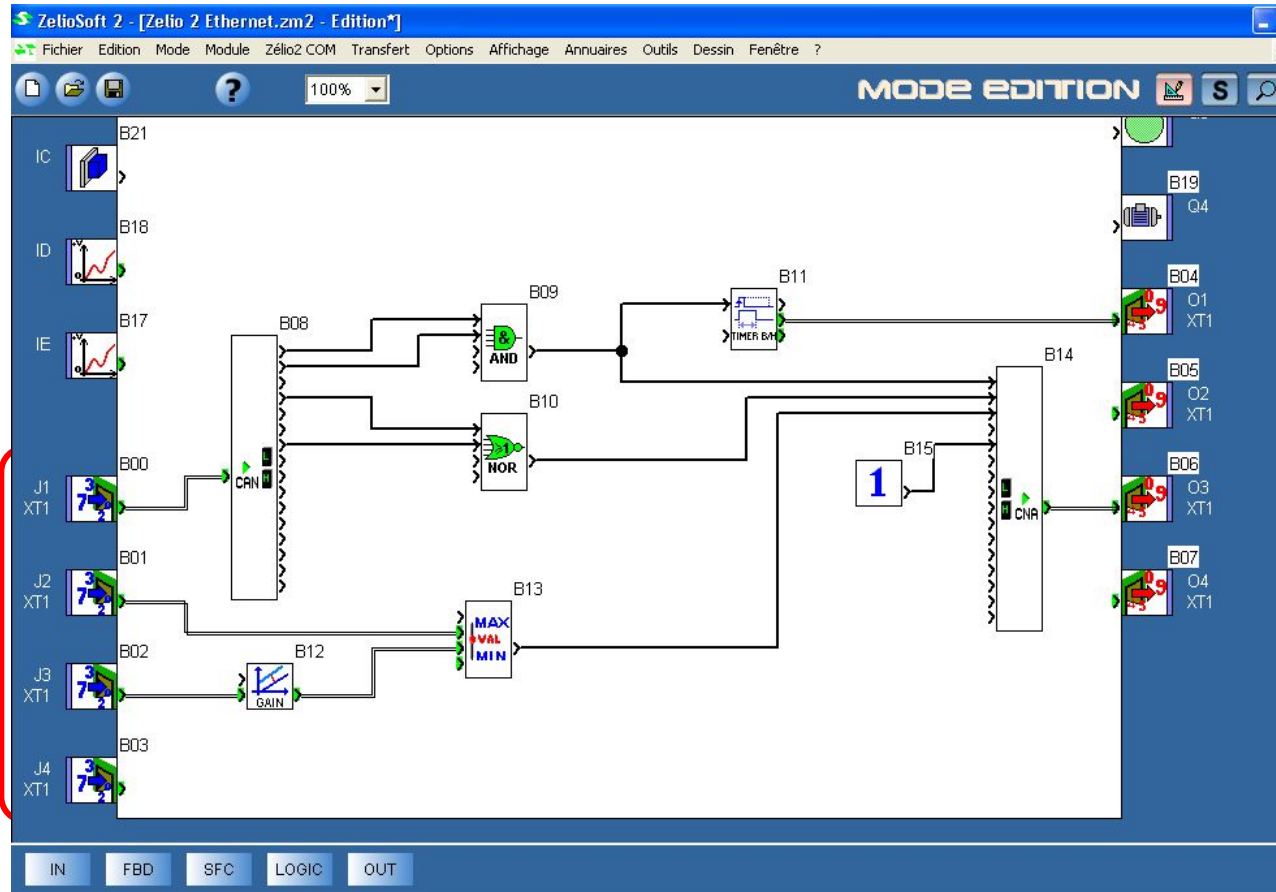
ZelioSoft 2 - [Zelio 2 Ethernet.zm2 - Edition*]

Fichier Edition Mode Module Zélio2 COM Transfert Options Affichage Annuaires Outils Dessin Fenêtre ?

100%

MODE EDITION S

IC B21

ID B18

IE B17

J1 XT1 B00

J2 XT1 B01

J3 XT1 B02

J4 XT1 B03

B08 CAN

B09 AND

B10 NOR

B11 TIMER B/H

B12 GAIN

B13 MAX VAL MIN

B14 CNA

B15 1

B19 Q4

B04 O1 XT1

B05 O2 XT1

B06 O3 XT1

B07 O4 XT1

IN FBD SFC LOGIC OUT